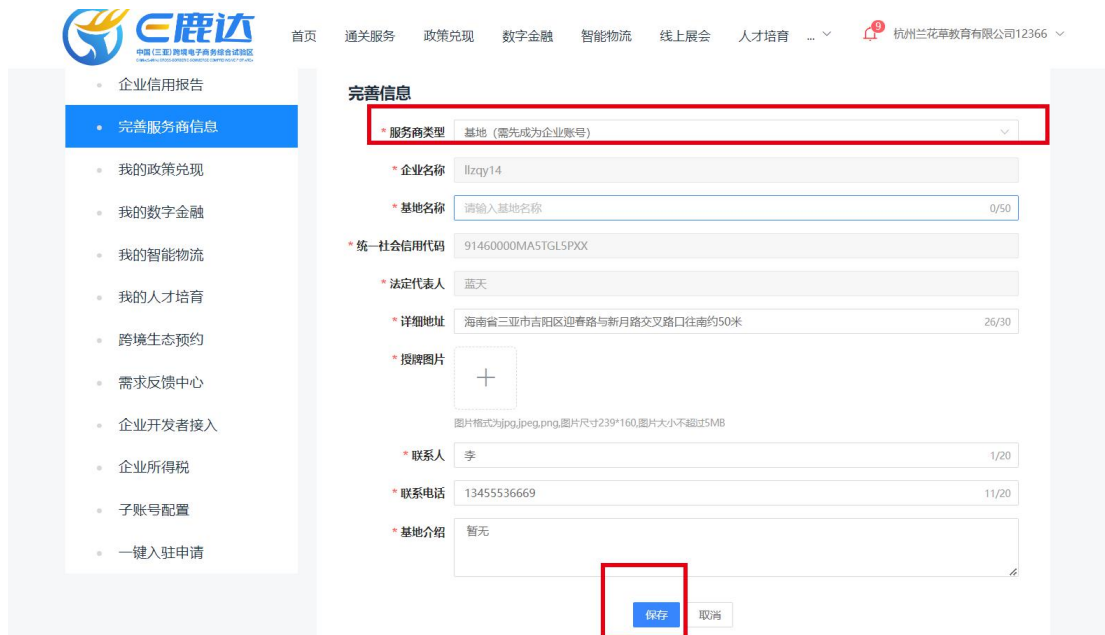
E鹿达
中国（三亚）跨境电子商务综合试验区

首页 通关服务 政策兑现 数字金融 智能物流 线上展会 人才培育 ...

9

杭州兰花草教育有限公司12366

企业信用报告
完善服务商信息
我的政策兑现
我的数字金融
我的智能物流
我的人才培育
跨境生态预约
需求反馈中心
企业开发者接入
企业所得税
子账号配置
一键入驻申请

完善信息

* 服务商类型 基地（需先成为企业账号）

* 企业名称 llzqy14

* 基地名称 请输入基地名称 0/50

* 统一社会信用代码 91460000MA5TGL5PXX

* 法定代表人 蓝天

* 详细地址 海南省三亚市吉阳区迎春路与新月路交叉路口往南约50米 26/30

* 授牌图片 +

图片格式为jpg,jpeg,png,图片尺寸239*160,图片大小不超过5MB

* 联系人 李 1/20

* 联系电话 13455536669 11/20

* 基地介绍 暂无

保存 取消